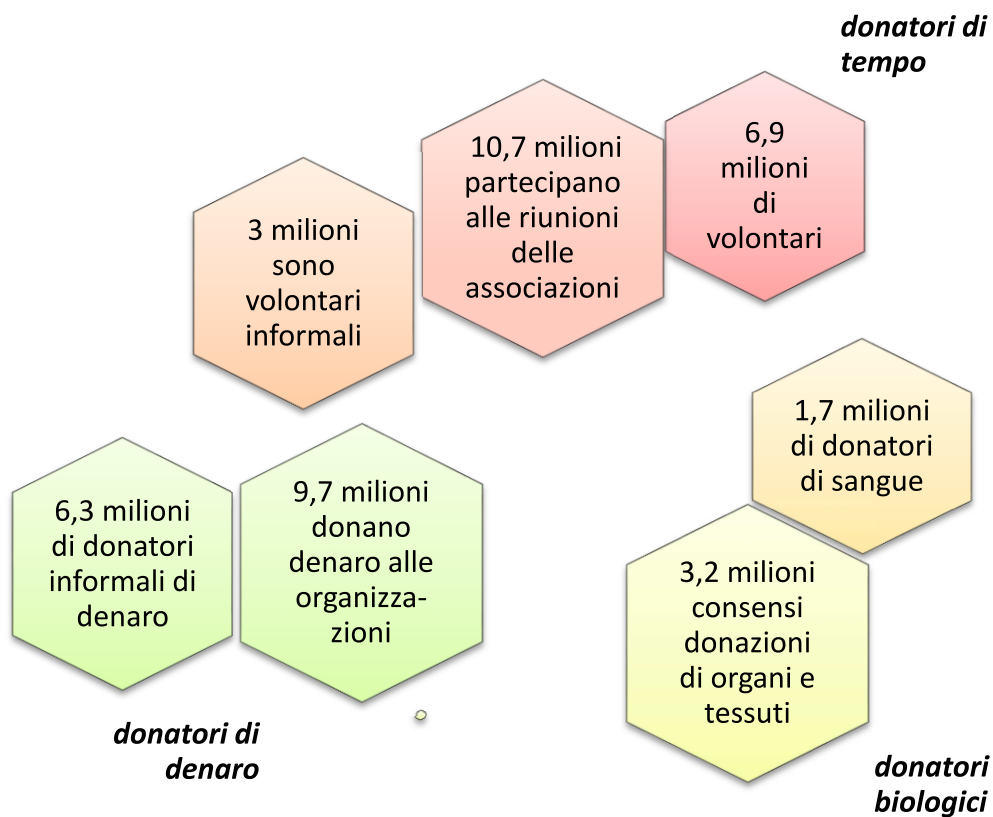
donatori di tempo

10,7 milioni partecipano alle riunioni delle associazioni

6,9 milioni di volontari

3 milioni sono volontari informali

1,7 milioni di donatori di sangue

6,3 milioni di donatori informali di denaro

9,7 milioni donano denaro alle organizzazioni

3,2 milioni consensi donazioni di organi e tessuti

donatori di denaro

donatori biologici